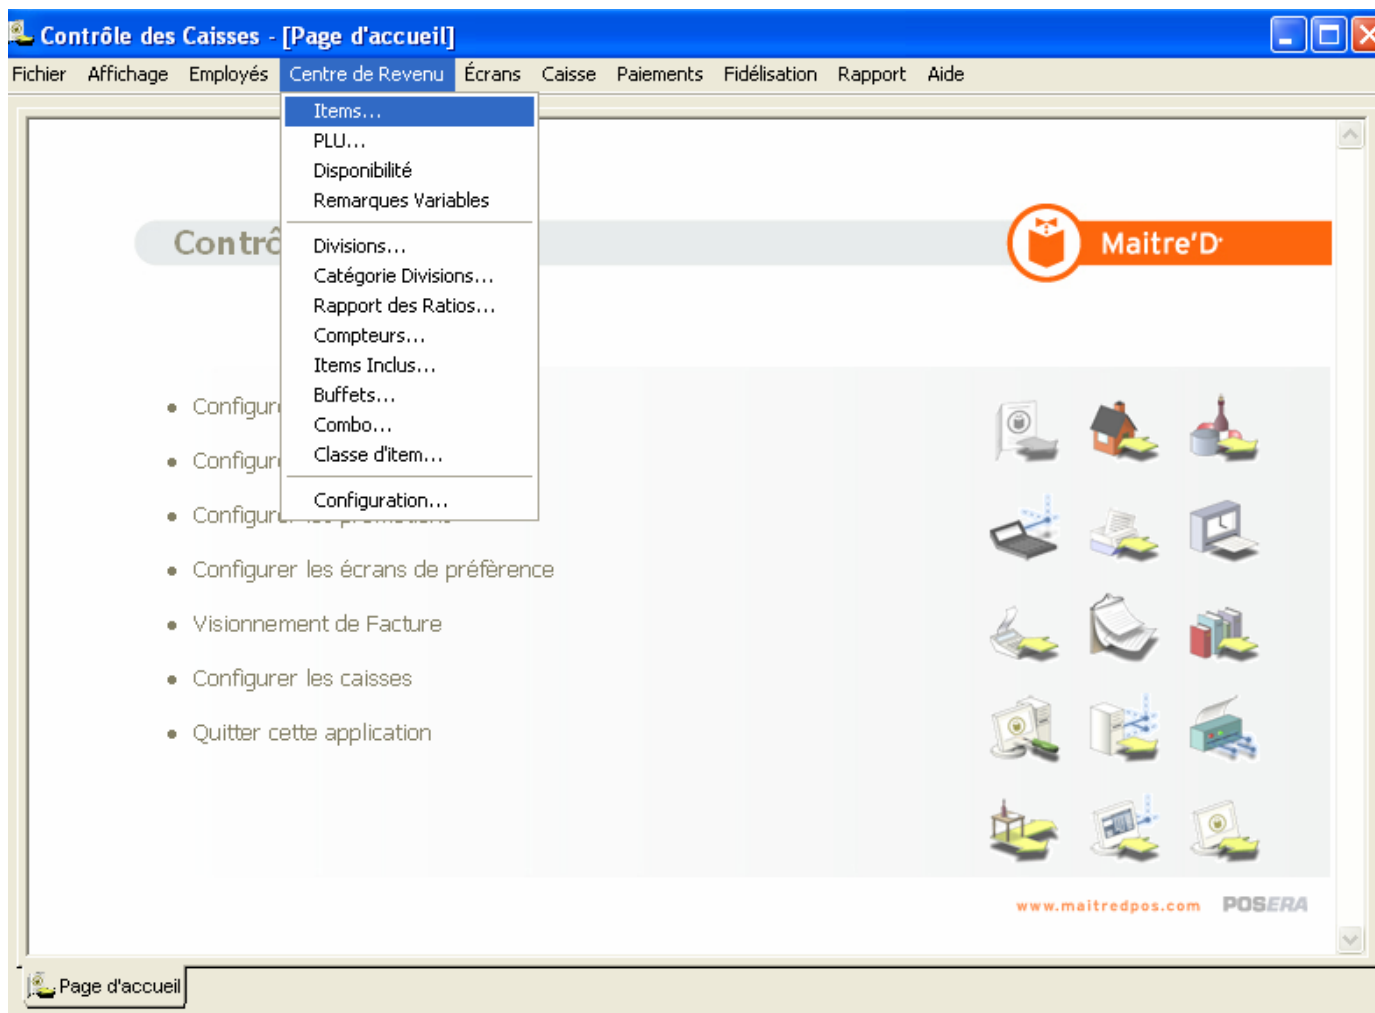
Contrôle des Caisses - [Page d'accueil]

Fichier Affichage Employés Centre de Revenu Écrans Caisse Paiements Fidélisation Rapport Aide

Items...
PLU...
Disponibilité
Remarques Variables

Divisions...
Catégorie Divisions...
Rapport des Ratios...
Compteurs...
Items Inclus...
Buffets...
Combo...
Classe d'item...

Configuration...

Contrô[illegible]

Maitre'D

• Configur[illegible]
• Configur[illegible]
• Configur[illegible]
• Configurer les écrans de préfèrence
• Visionnement de Facture
• Configurer les caisses
• Quitter cette application

www.maitredpos.com POSERA

Page d'accueil